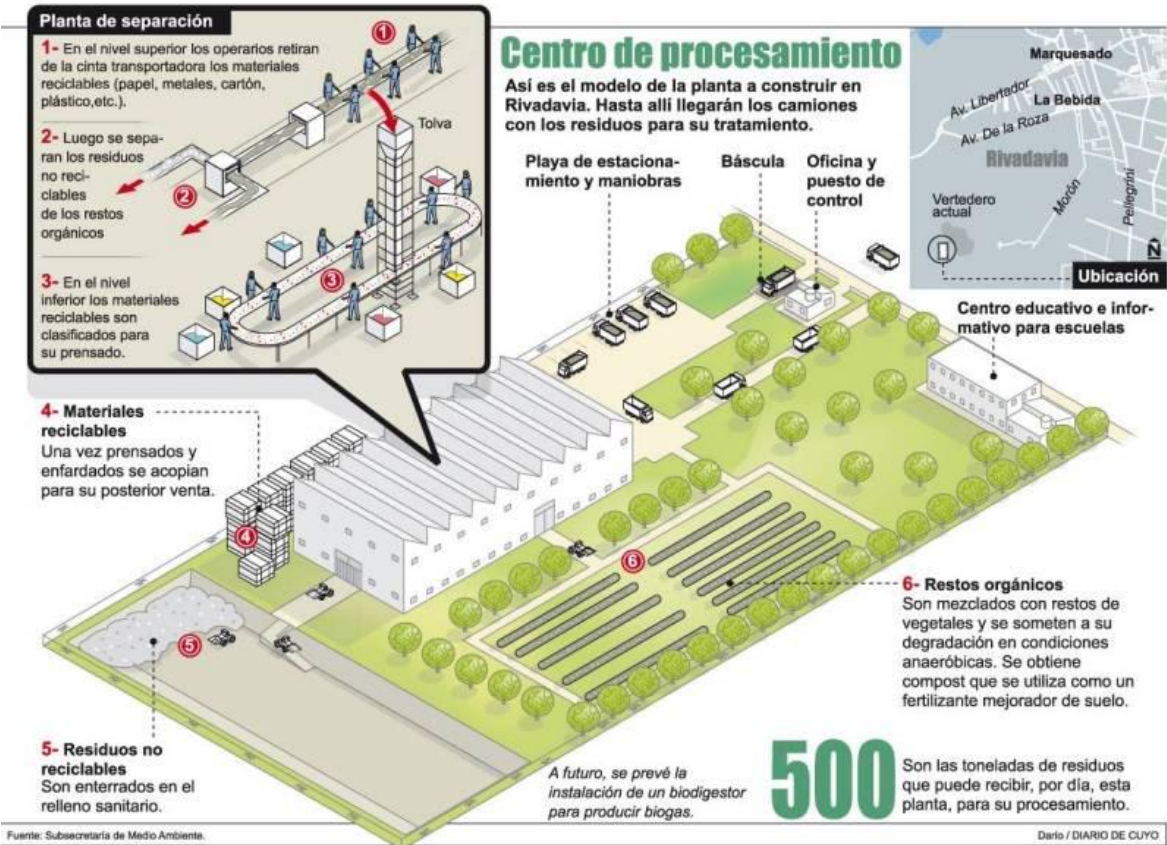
Planta de separación

1- En el nivel superior los operarios retiran de la cinta transportadora los materiales reciclables (papel, metales, cartón, plástico,etc.).

2- Luego se separan los residuos no reciclables de los restos orgánicos

3- En el nivel inferior los materiales reciclables son clasificados para su prensado.

Tolva

1

2

3

Centro de procesamiento

Así es el modelo de la planta a construir en Rivadavia. Hasta allí llegarán los camiones con los residuos para su tratamiento.

Marquesado

Av. Libertador

La Bebida

Av. De la Roza

Rivadavia

Vertedero actual

Morón

Pellegrini

N

Ubicación

Playa de estacionamiento y maniobras

Báscula

Oficina y puesto de control

Centro educativo e informativo para escuelas

4- Materiales reciclables
Una vez prensados y enfardados se acopian para su posterior venta.

4

6

5

6- Restos orgánicos
Son mezclados con restos de vegetales y se someten a su degradación en condiciones anaeróbicas. Se obtiene compost que se utiliza como un fertilizante mejorador de suelo.

5- Residuos no reciclables
Son enterrados en el relleno sanitario.

A futuro, se prevé la instalación de un biodigestor para producir biogas.

500

Son las toneladas de residuos que puede recibir, por día, esta planta, para su procesamiento.

Fuente: Subsecretaría de Medio Ambiente.

Darío / DIARIO DE CUYO